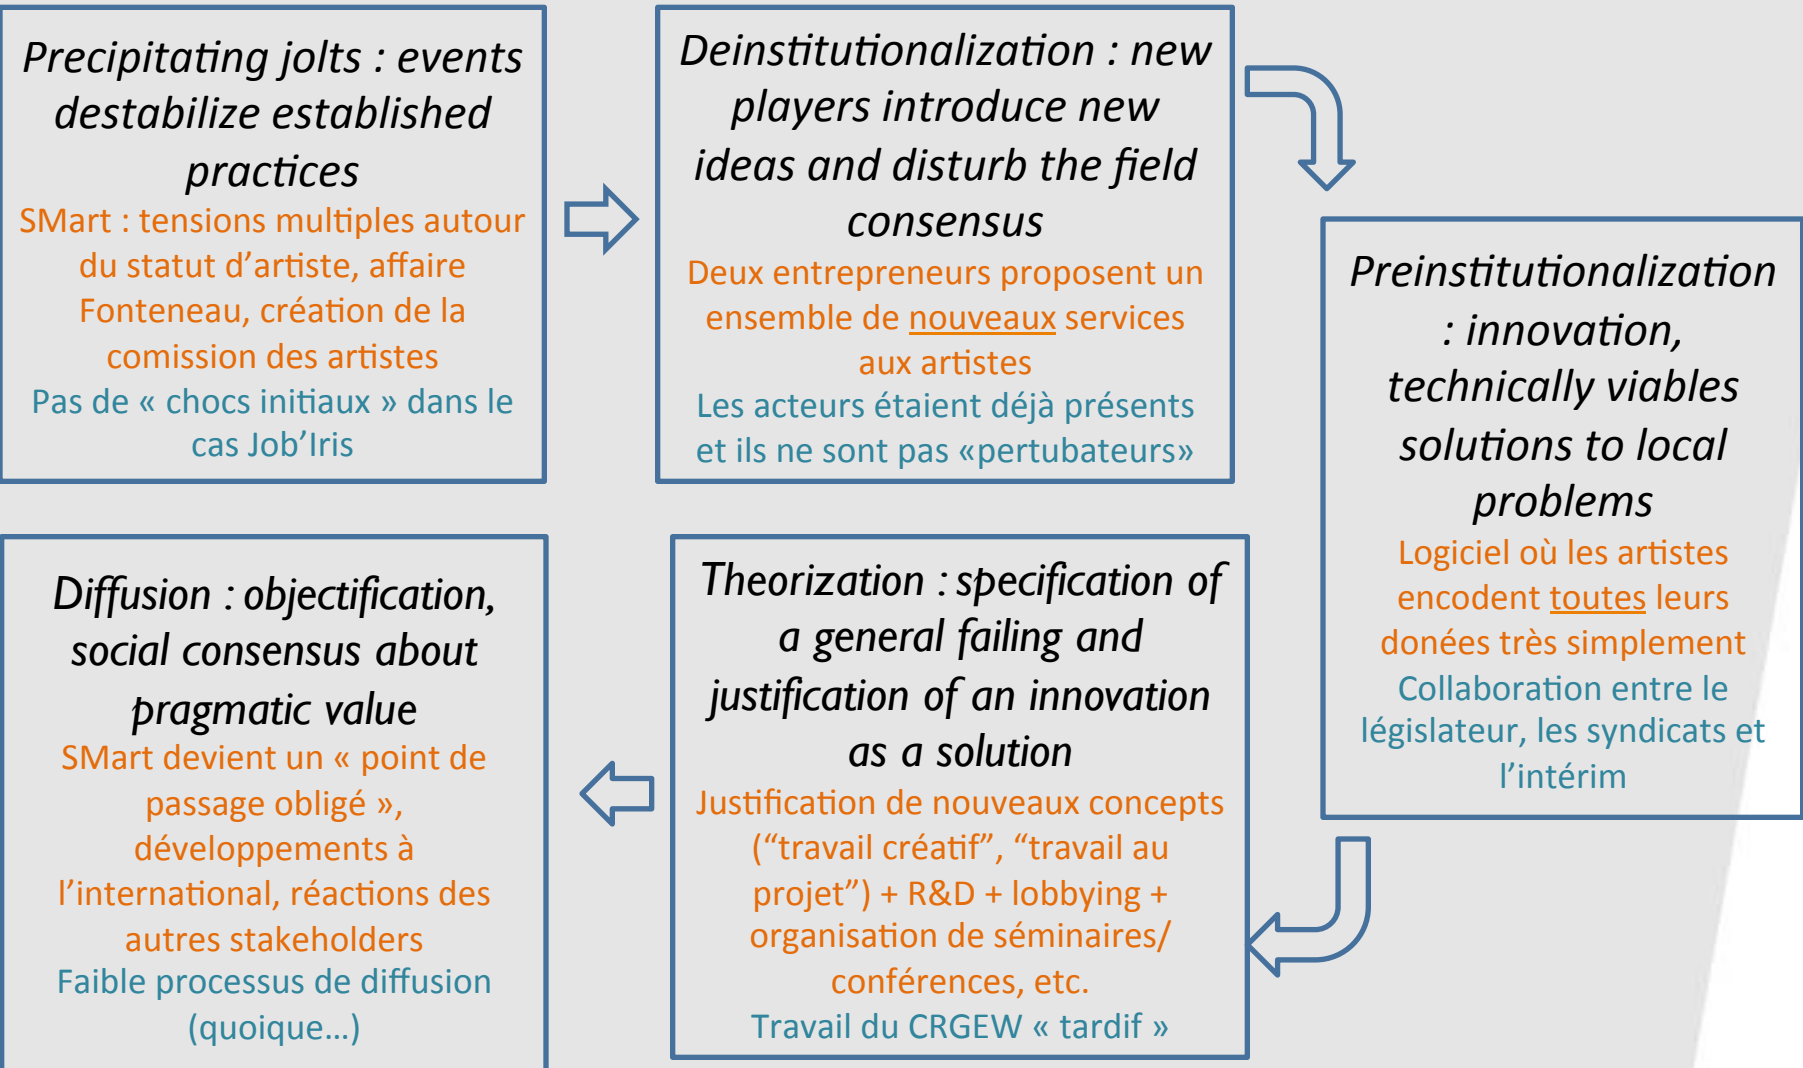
Precipitating jolts : events destabilize established practices

SMart : tensions multiples autour du statut d'artiste, affaire Fonteneau, création de la comission des artistes

Pas de « chocs initiaux » dans le cas Job'Iris

Deinstitutionalization : new players introduce new ideas and disturb the field consensus

Deux entrepreneurs proposent un ensemble de nouveaux services aux artistes

Les acteurs étaient déjà présents et ils ne sont pas «pertubateurs»

Preinstitutionalization : innovation, technically viables solutions to local problems

Logiciel où les artistes encodent toutes leurs données très simplement

Collaboration entre le législateur, les syndicats et l'intérim

Theorization : specification of a general failing and justification of an innovation as a solution

Justification de nouveaux concepts ("travail créatif", "travail au projet") + R&D + lobbying + organisation de séminaires/ conférences, etc.

Travail du CRGEW « tardif »

Diffusion : objectification, social consensus about pragmatic value

SMart devient un « point de passage obligé », développements à l'international, réactions des autres stakeholders

Faible processus de diffusion (quoique…)